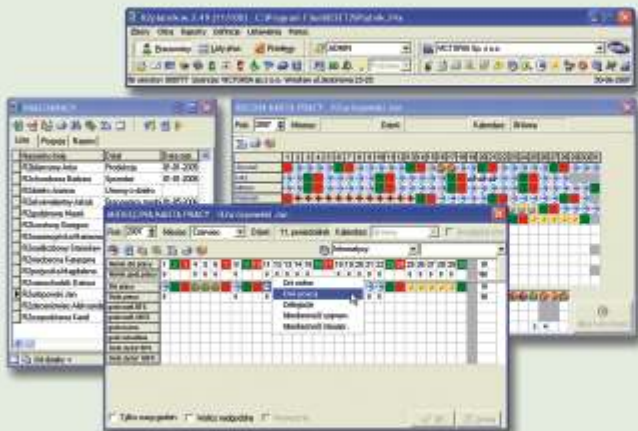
Rok 2007 Miesiąc Czerwiec

Dzień wolny
Dzień pracy
Delegacja
Nieobecność usprawi.
Nieobecność nieusprawi.

PRACOWNICY

ROCZNA KARTA PRACY

MIESIĘCZNA KARTA PRACY

ADMIN

VICTORIA Sp. z o.o.

Kalendarz

Lista

Tylko nasz grafik

Rok 2007

Miesiąc

Dzień

Kalendarz

Miesiąc

Dzień

Rok

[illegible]